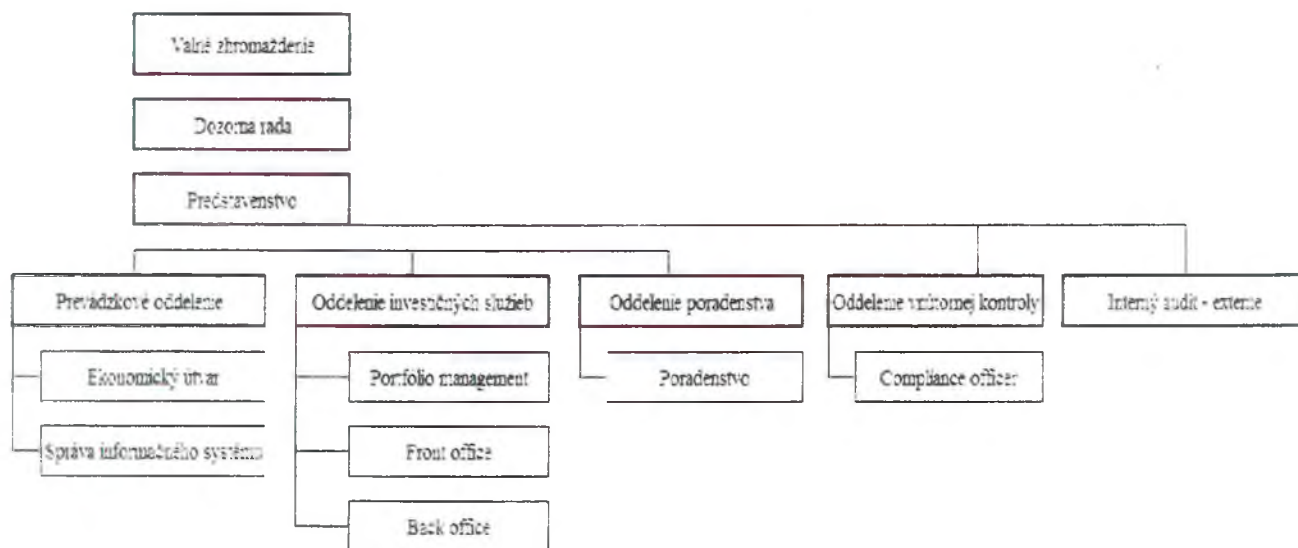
Valné zhromaždenie

Dozorná rada

Predstavenstvo

Prevádzkové oddelenie

Ekonomický útvar

Správa informačného systému

Oddelenie investičných služieb

Portfólio management

Front office

Back office

Oddelenie poradenstva

Poradenstvo

Oddelenie vnútornej kontroly

Compliance officer

Interný audit - externe